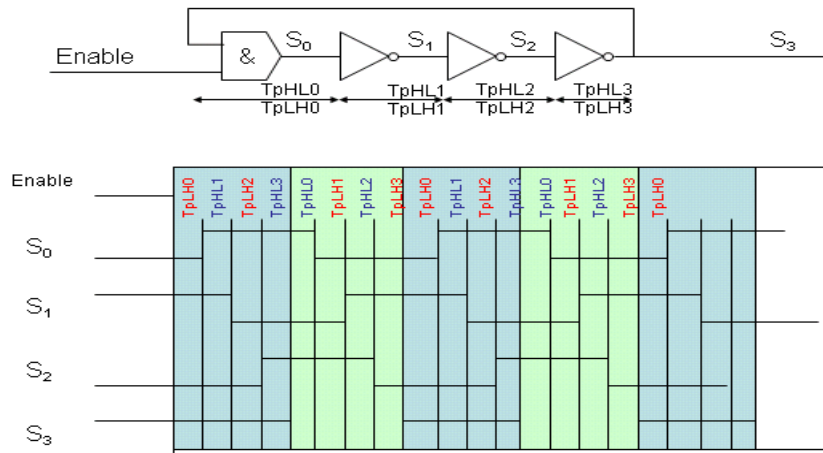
Enable
&
$S_0$
$S_1$
$S_2$
$S_3$
TpHL0
TpLH0
TpHL1
TpLH1
TpHL2
TpLH2
TpHL3
TpLH3

Enable
TpLH0 TpHL1 TpLH2 TpHL3 TpHL0 TpLH1 TpHL2 TpLH3 TpLH0 TpHL1 TpLH2 TpHL3 TpHL0 TpLH1 TpHL2 TpLH3 TpLH0
$S_0$
$S_1$
$S_2$
$S_3$